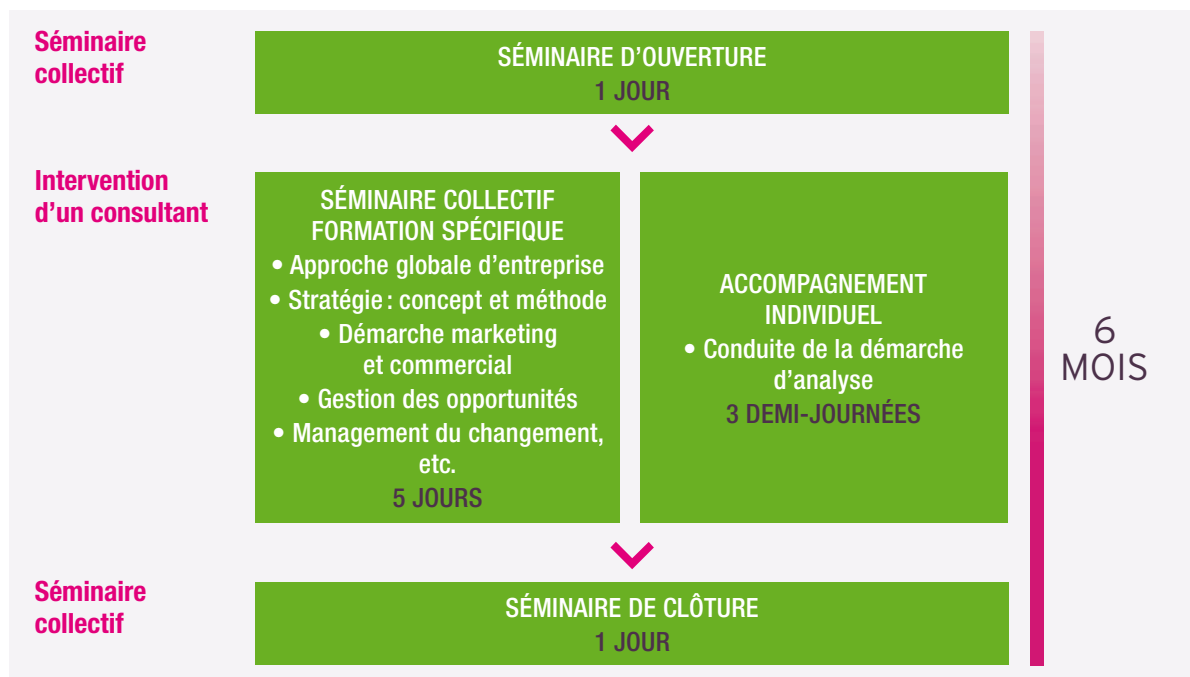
Séminaire collectif

SÉMINAIRE D'OUVERTURE
1 JOUR

Intervention d'un consultant

SÉMINAIRE COLLECTIF FORMATION SPÉCIFIQUE
• Approche globale d'entreprise
• Stratégie : concept et méthode
• Démarche marketing et commercial
• Gestion des opportunités
• Management du changement, etc.
5 JOURS

ACCOMPAGNEMENT INDIVIDUEL
• Conduite de la démarche d'analyse
3 DEMI-JOURNÉES

Séminaire collectif

SÉMINAIRE DE CLÔTURE
1 JOUR

6 MOIS